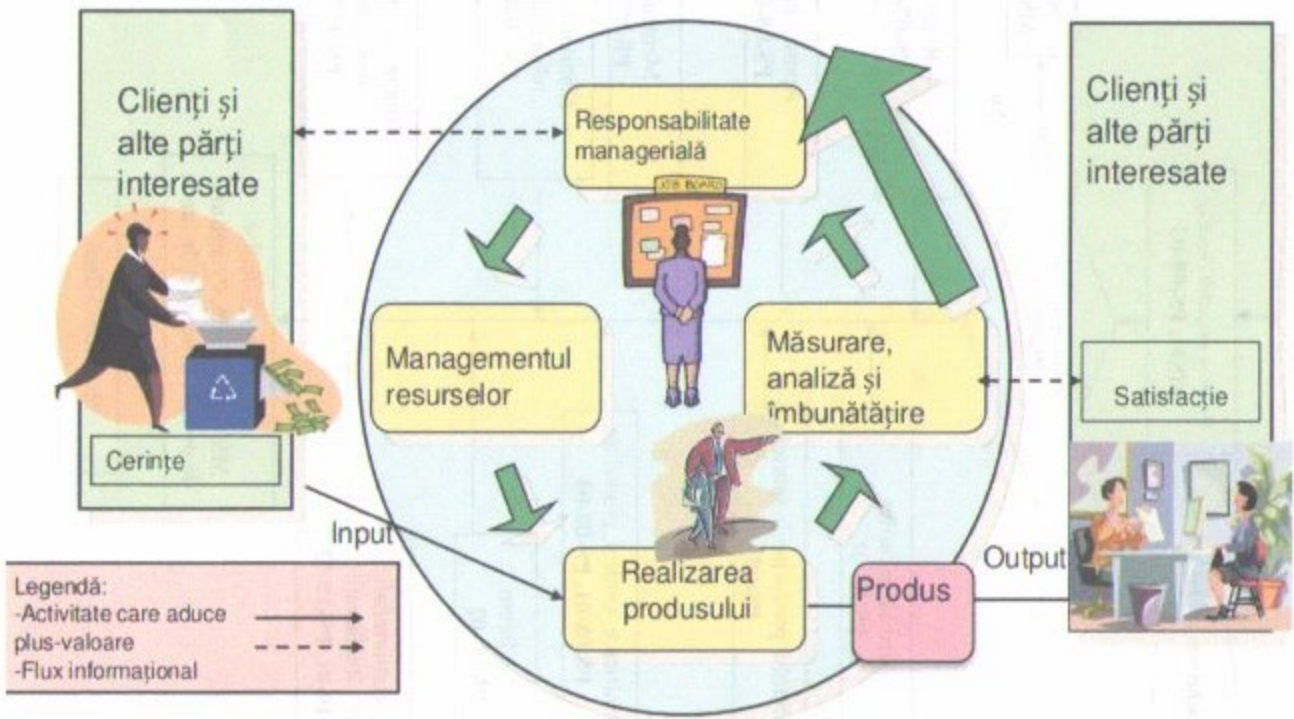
Clienţi şi alte părţi interesate

Cerinţe

Responsabilitate managerială

JOB BOARD

Managementul resurselor

Măsurare, analiză şi îmbunătăţire

Realizarea produsului

Produs

Clienţi şi alte părţi interesate

Satisfacţie

Input

Output

Legendă:
-Activitate care aduce plus-valoare
-Flux informaţional